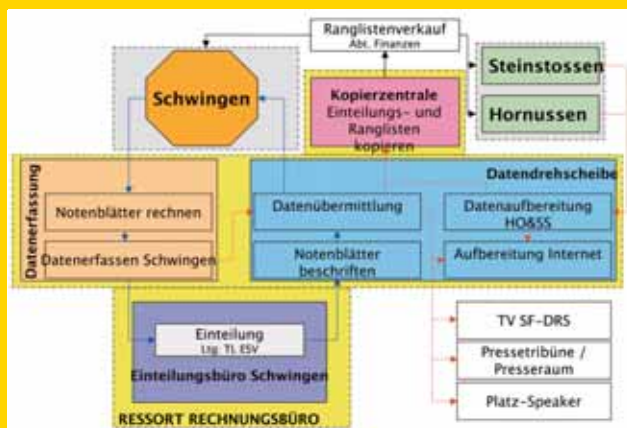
Ranglistenverkauf
Abt. Finanzen

Schwingen

Kopierzentrale
Einteilungs- und Ranglisten kopieren

Steinstossen

Hornussen

Datenerfassung

Notenblätter rechnen

Datenerfassen Schwingen

Datendrehscheibe

Datenübermittlung

Datenaufbereitung HO&SS

Notenblätter beschriften

Aufbereitung Internet

Einteilung
Ltg. TL ESV

Einteilungsbüro Schwingen

RESSORT RECHNUNGSBÜRO

TV SF-DRS

Pressetribüne / Presseraum

Platz-Speaker